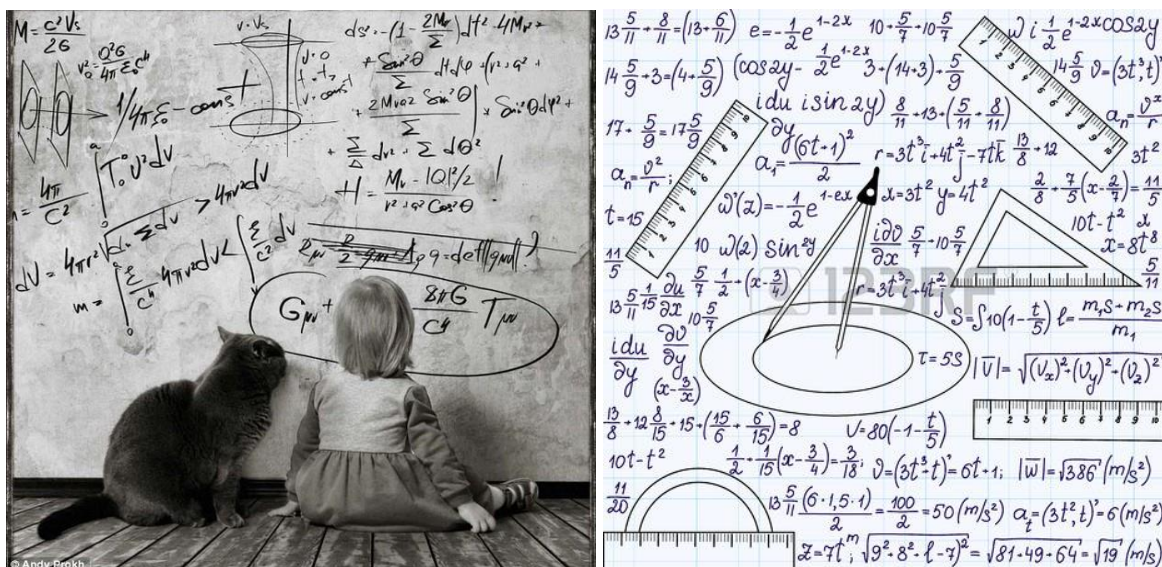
$M = \frac{c^2 V_s}{2G}$

$v_a^2 = \frac{Q^2 G}{4\pi \varepsilon_0 c^4}$

$v \cdot V_s$

$\frac{1}{4\pi \varepsilon_0} - const$

$ds^2 = -(1 - \frac{2M_r}{\Sigma})dt^2$ $4M_{ar}$

$+ \frac{\Sigma}{\Delta} dr^2 + \Sigma d\theta^2$

$H = \frac{M_r - 1Q1^2/2}{r^2+a^2 Cos^2\theta}$

$= \frac{4\pi}{C^2}\int T_0 v^2 dv$

$dV = 4\pi r^2$

$G_{\mu\nu} + \frac{8\pi G}{C^4} T_{\mu\nu}$

© Andy Prokh

$13\frac{5}{11} + \frac{8}{11} = (13 + \frac{6}{11})$ $e = -\frac{1}{2}e^{1-2x}$ $10 + \frac{5}{7} - 10\frac{5}{7}$ $\omega i \frac{1}{2} e^{1-2x} cos2y$

$14\frac{5}{9} + 3 = (4 + \frac{5}{9})$ $(cos2y - \frac{1}{2}e^{1-2x}$ $3 + (14+3) + \frac{5}{9}$ $14\frac{5}{9}$ $\vartheta = (3t^3, t)'$

$idu$ $isin2y)$ $\frac{8}{11} + 13 + (\frac{5}{11} + \frac{8}{11})$ $a_n = \frac{\vartheta^2}{r}$

$17 + \frac{5}{9} = 17\frac{5}{9}$ $\partial y$ $a_1 = \frac{(6t+1)^2}{2}$ $r = 3t^3\vec{i} + 4t^2\vec{j} - 7t\vec{k}$ $\frac{13}{8} + 12$ $3t^2$

$a_n = \frac{\vartheta^2}{r}$ $\omega'(z) = -\frac{1}{2}e^{1-ex}$ $x = 3t^2$ $y = 4t^2$ $\frac{2}{8} + \frac{7}{5}(x - \frac{2}{4}) = \frac{11}{5}$

$t = 15$ $\frac{i\partial \vartheta}{\partial x}$ $\frac{5}{7} - 10\frac{5}{7}$ $10t - t^2$ $x$

$\frac{11}{5}$ $10$ $\omega(2)$ $sin^2 y$ $x = 8t^8$

$13\frac{5}{11}\frac{1}{15}\frac{\partial u}{\partial x}$ $\frac{5}{7}$ $\frac{1}{2} + (x - \frac{3}{4})$ $r = 3t^3\vec{i} + 4t^2$ $\frac{5}{11}$

$10\frac{5}{7}$ $S = \int 10(1 - \frac{t}{5})$ $\ell = \frac{m_1 s - m_2 s}{m_1}$

$\frac{idu}{\partial y}$ $\frac{\partial \vartheta}{\partial y}$ $(x - \frac{3}{x})$ $\tau = 5s$ $|\vec{v}| = \sqrt{(V_x)^2 + (V_y)^2 + (V_z)^2}$

$\frac{13}{8} + 12\frac{8}{15} + 15 + (\frac{15}{6} + \frac{6}{15}) = 8$ $V = 80(-1 - \frac{t}{5})$

$10t - t^2$ $\frac{1}{2} + \frac{1}{15}(x - \frac{3}{4}) = \frac{3}{18}$; $\vartheta = (3t^3 + t)' = 6t + 1$; $|\vec{w}| = \sqrt{386}(m/s^2)$

$\frac{11}{20}$ $13\frac{5}{11}\frac{(6 \cdot 1, 5 \cdot 1)}{2} = \frac{100}{2} = 50 (m/s^2)$ $a_t = (3t^2, t)' = 6 (m/s^2)$

$z = 7t^m$; $\sqrt{9^2 - 8^2 - \ell - 7)^2} = \sqrt{81 - 49 - 64} = \sqrt{19} (m/s)$

123RF